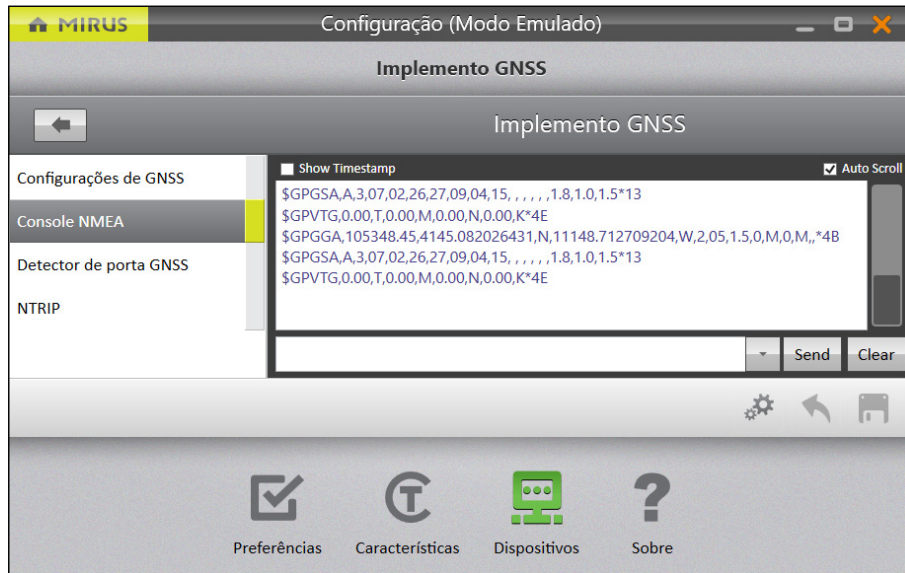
MIRUS

Configuração (Modo Emulado)

Implemento GNSS

Implemento GNSS

Configurações de GNSS

Console NMEA

Detector de porta GNSS

NTRIP

Show Timestamp

Auto Scroll

$GPGSA,A,3,07,02,26,27,09,04,15, , , , , ,1.8,1.0,1.5*13
$GPVTG,0.00,T,0.00,M,0.00,N,0.00,K*4E
$GPGGA,105348.45,4145.082026431,N,11148.712709204,W,2,05,1.5,0,M,0,M,,*4B
$GPGSA,A,3,07,02,26,27,09,04,15, , , , , ,1.8,1.0,1.5*13
$GPVTG,0.00,T,0.00,M,0.00,N,0.00,K*4E

Send

Clear

Preferências

Características

Dispositivos

Sobre